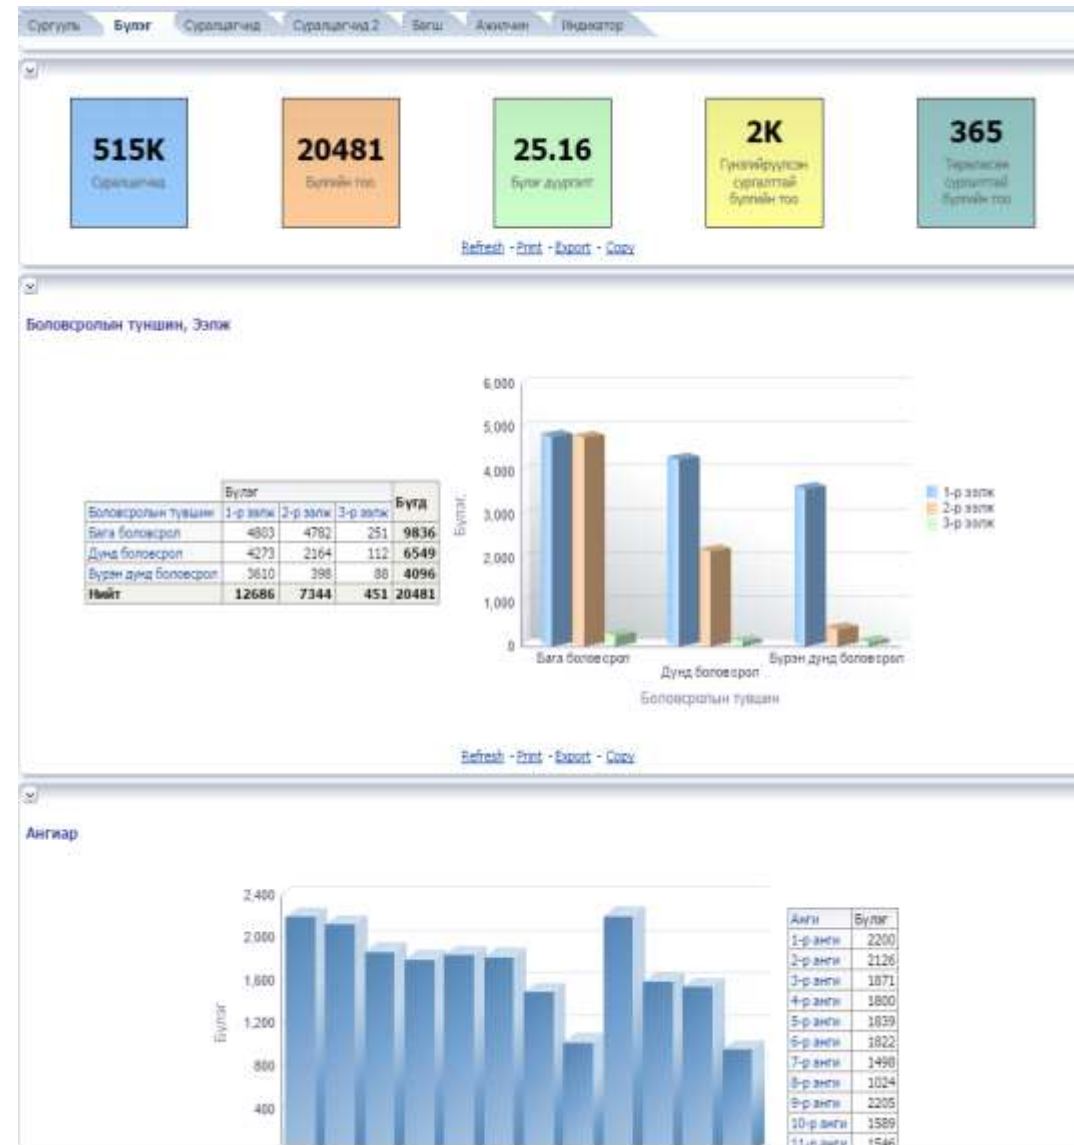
Сургууль Бүлэг Суралцагчид Суралцагчид 2 Багш Ажилчин Индикатор

515K
Суралцагчид

20481
Бүлгийн тоо

25.16
Бүлэг дүүргэлт

2K
Гүнзгийрүүлсэн сургалттай бүлгийн тоо

365
Тусгай сургалттай бүлгийн тоо

Refresh - Print - Export - Copy

Боловсролын түвшин, Ээлж

| Боловсролын түвшин | Бүлэг 1-р ээлж | 2-р ээлж | 3-р ээлж | Бүгд |
|---|---|---|---|---|
| Бага боловсрол | 4803 | 4782 | 251 | 9836 |
| Дунд боловсрол | 4273 | 2164 | 112 | 6549 |
| Бүрэн дунд боловсрол | 3610 | 398 | 88 | 4096 |
| Нийт | 12686 | 7344 | 451 | 20481 |

6,000
5,000
4,000
3,000
2,000
1,000
0
Бүлэг
Бага боловсрол
Дунд боловсрол
Бүрэн дунд боловсрол
Боловсролын түвшин
1-р ээлж
2-р ээлж
3-р ээлж

Refresh - Print - Export - Copy

Ангиар

2,400
2,000
1,600
1,200
800
400
Бүлэг

| Анги | Бүлэг |
|---|---|
| 1-р анги | 2200 |
| 2-р анги | 2126 |
| 3-р анги | 1871 |
| 4-р анги | 1800 |
| 5-р анги | 1839 |
| 6-р анги | 1822 |
| 7-р анги | 1498 |
| 8-р анги | 1024 |
| 9-р анги | 2205 |
| 10-р анги | 1589 |
| 11-р анги | 1546 |